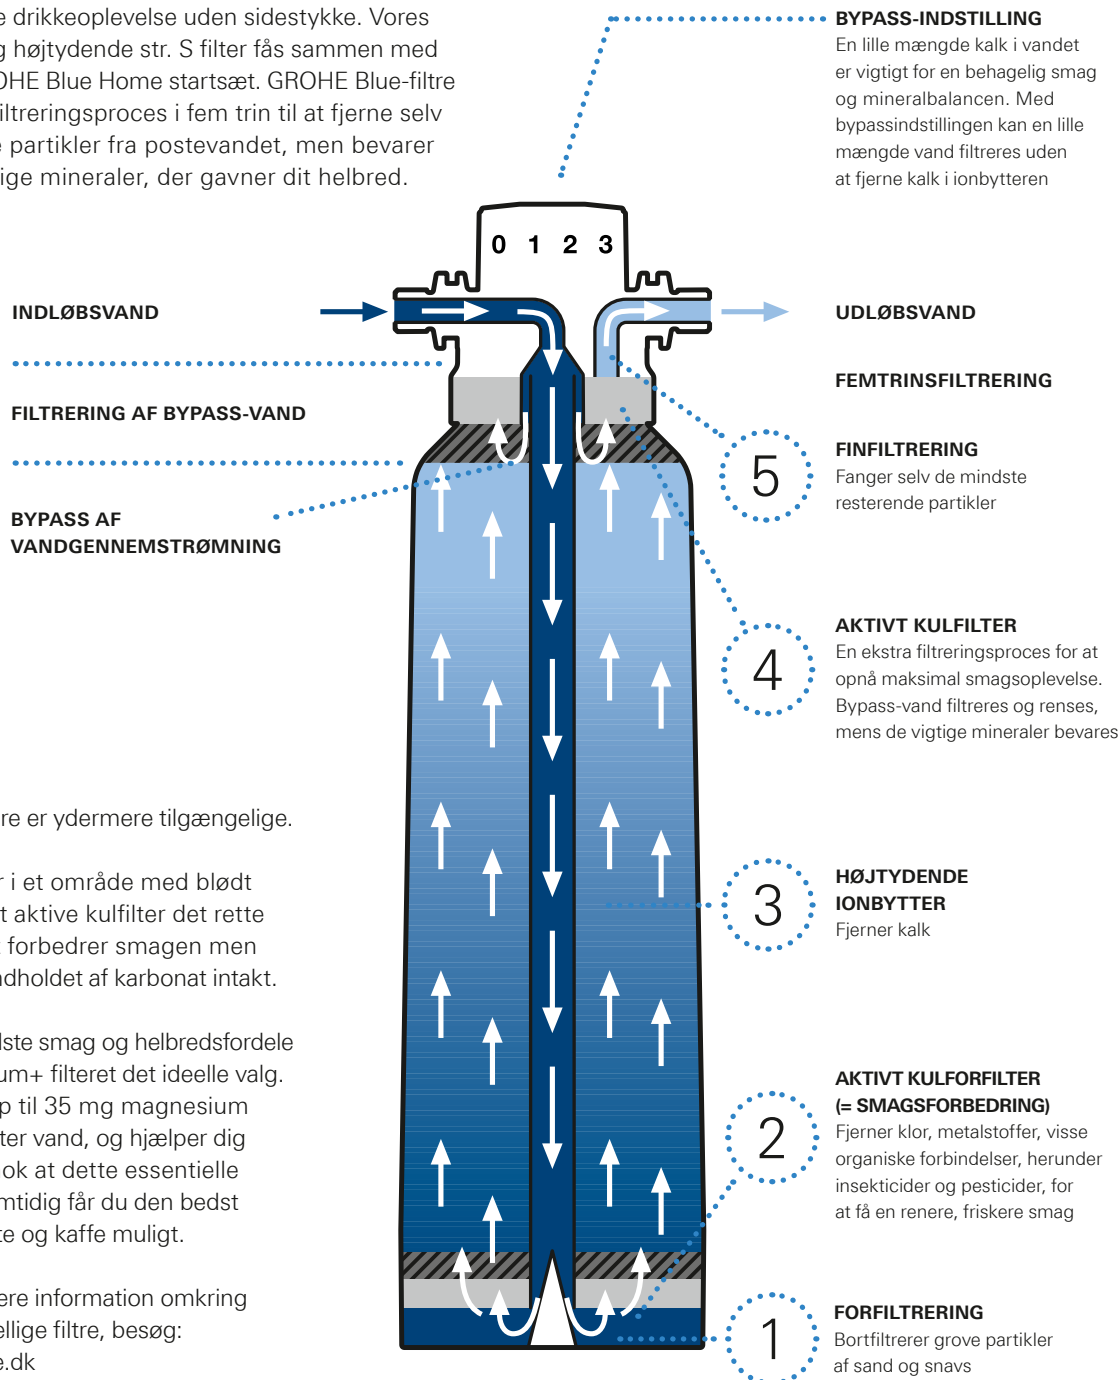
e drikkeoplevelse uden sidestykke. Vores g højtydende str. S filter fås sammen med OHE Blue Home startsæt. GROHE Blue-filtre iltreringsproces i fem trin til at fjerne selv e partikler fra postevandet, men bevarer ige mineraler, der gavner dit helbred.

BYPASS-INDSTILLING
En lille mængde kalk i vandet er vigtigt for en behagelig smag og mineralbalancen. Med bypassindstillingen kan en lille mængde vand filtreres uden at fjerne kalk i ionbytteren

0 1 2 3

INDLØBSVAND

UDLØBSVAND

FEMTRINSFILTRERING

FILTRERING AF BYPASS-VAND

5

FINFILTRERING
Fanger selv de mindste resterende partikler

BYPASS AF VANDGENNEMSTRØMNING

4

AKTIVT KULFILTER
En ekstra filtreringsproces for at opnå maksimal smagsoplevelse. Bypass-vand filtreres og renses, mens de vigtige mineraler bevares

re er ydermere tilgængelige.

r i et område med blødt t aktive kulfilter det rette forbedrer smagen men ndholdet af karbonat intakt.

3

HØJTYDENDE IONBYTTER
Fjerner kalk

lste smag og helbredsfordele um+ filteret det ideelle valg. p til 35 mg magnesium ter vand, og hjælper dig ok at dette essentielle mtidig får du den bedst te og kaffe muligt.

2

AKTIVT KULFORFILTER (= SMAGSFORBEDRING)
Fjerner klor, metalstoffer, visse organiske forbindelser, herunder insekticider og pesticider, for at få en renere, friskere smag

ere information omkring ellige filtre, besøg: e.dk

1

FORFILTRERING
Bortfiltrerer grove partikler af sand og snavs